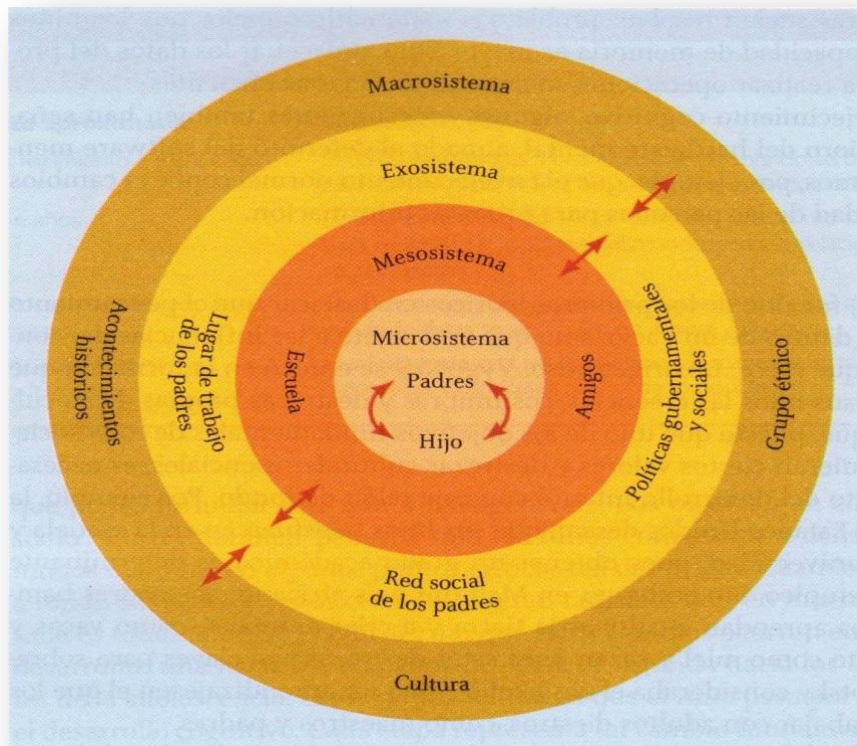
Macrosistema

Exosistema

Mesosistema

Microsistema

Padres

Hijo

Escuela

Amigos

Lugar de trabajo de los padres

Políticas gubernamentales y sociales

Acontecimientos históricos

Grupo étnico

Red social de los padres

Cultura